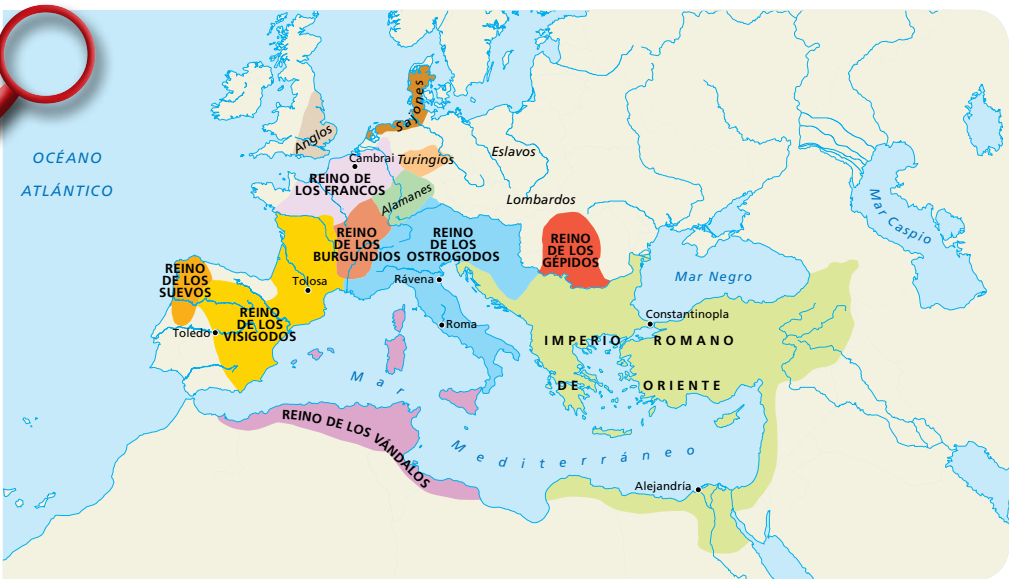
OCÉANO ATLÁNTICO

Anglos

Sajones

Cambrai

Turingios

Eslavos

REINO DE LOS FRANCOS

Alamanes

Lombardos

Mar Caspio

REINO DE LOS BURGUNDIOS

REINO DE LOS OSTROGODOS

REINO DE LOS GÉPIDOS

Mar Negro

REINO DE LOS SUEVOS

Tolosa

Rávena

Constantinopla

REINO DE LOS VISIGODOS

Toledo

Roma

IMPERIO ROMANO DE ORIENTE

REINO DE LOS VÁNDALOS

Mar Mediterráneo

Alejandría